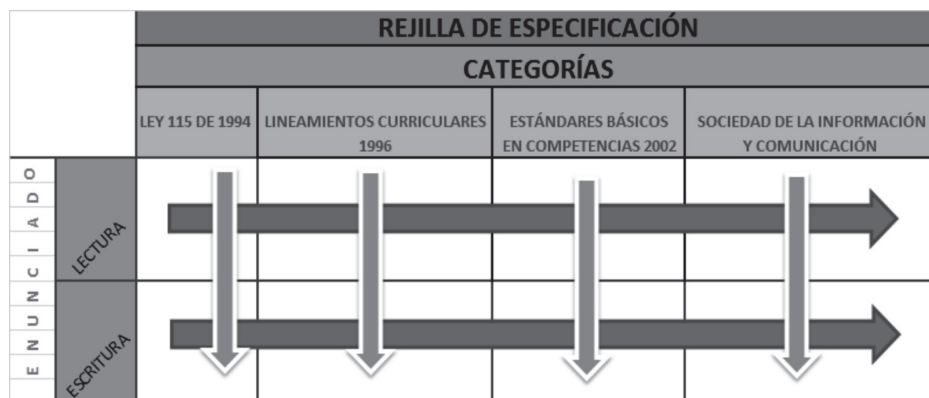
| | | REJILLA DE ESPECIFICACIÓN | | | |
|---|---|---|---|---|---|
| | | CATEGORÍAS | | | |
| | | LEY 115 DE 1994 | LINEAMIENTOS CURRICULARES 1996 | ESTÁNDARES BÁSICOS EN COMPETENCIAS 2002 | SOCIEDAD DE LA INFORMACIÓN Y COMUNICACIÓN |
| ENUNCIADO | LECTURA | | | | |
| | ESCRITURA | | | | |